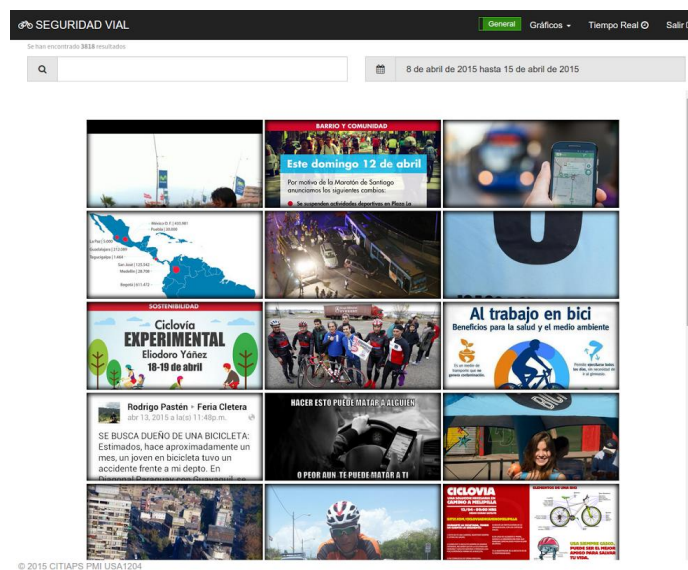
SEGURIDAD VIAL

General Gráficos Tiempo Real Salir

Se han encontrado 3816 resultados

8 de abril de 2015 hasta 15 de abril de 2015

BARRIO Y COMUNIDAD

Este domingo 12 de abril

Por motivo de la Maratón de Santiago anunciamos los siguientes cambios:

Se suspenden actividades deportivas en Plaza la

México D.F. | 450.987
Puebla | 30.000
La Paz | 5.000
Guadalajara | 212.000
Tegucigalpa | 7.469
San José | 120.342
Medellín | 28.758
Bogotá | 61.472

SOSTENIBILIDAD

Ciclovía EXPERIMENTAL

Eliodoro Yáñez

18-19 de abril

Al trabajo en bici

Beneficios para la salud y el medio ambiente

Rodrigo Pastén ▸ Feria Cletera

abr 13, 2015 a la(s) 11:48p.m.

SE BUSCA DUEÑO DE UNA BICICLETA: Estimados, hace aproximadamente un mes, un joven en bicicleta tuvo un accidente frente a mi depto. En Diagonal Paraguay con Guayaquil, se

HACER ESTO PUEDE MATAR A ALGUIEN

O PEOR AUN, TE PUEDE MATAR A TI

CICLOVIA

© 2015 CITIAPS PMI USA1204